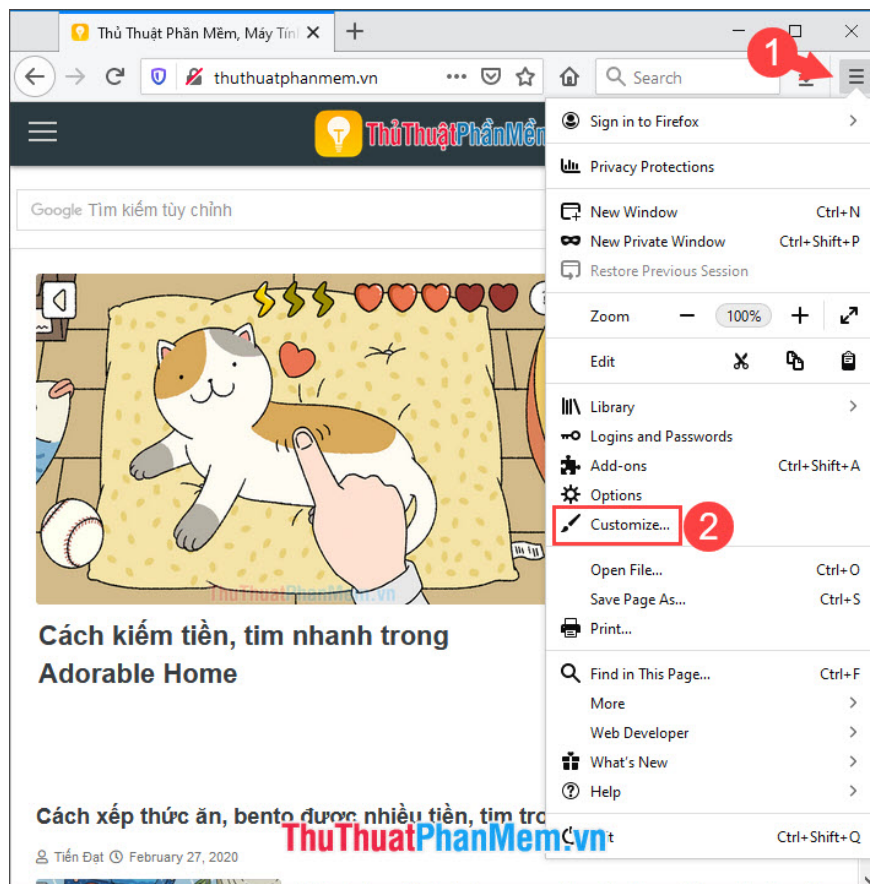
Thủ Thuật Phần Mềm, Máy Tính ×

thuthuatphanmem.vn

Search

1

ThủThuậtPhầnMềm

Google Tìm kiếm tùy chỉnh

Sign in to Firefox

Privacy Protections

New Window Ctrl+N

New Private Window Ctrl+Shift+P

Restore Previous Session

Zoom − 100% +

Edit

Library

Logins and Passwords

Add-ons Ctrl+Shift+A

Options

Customize... 2

Open File... Ctrl+O

Save Page As... Ctrl+S

Print...

Find in This Page... Ctrl+F

More

Web Developer

What's New

Help

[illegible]t Ctrl+Shift+Q

ThuThuatPhanMem.vn

Cách kiếm tiền, tim nhanh trong Adorable Home

Cách xếp thức ăn, bento được nhiều tiền, tim tro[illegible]

Tiến Đạt February 27, 2020

ThuThuatPhanMem.vn